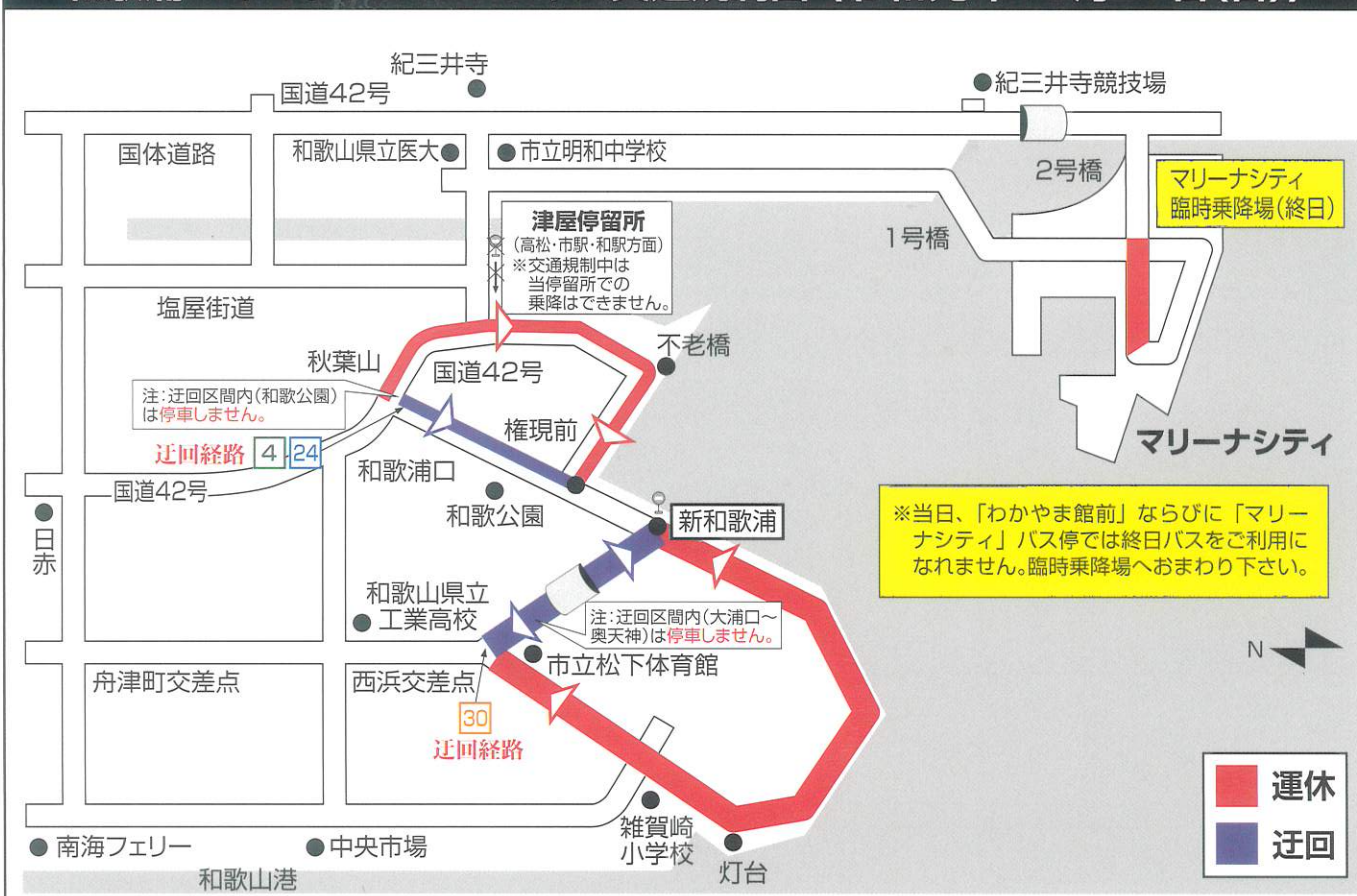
紀三井寺

国道42号

紀三井寺競技場

国体道路

和歌山県立医大

市立明和中学校

2号橋

マリーナシティ臨時乗降場(終日)

津屋停留所
(高松・市駅・和駅方面)
※交通規制中は当停留所での乗降はできません。

1号橋

塩屋街道

秋葉山

不老橋

国道42号

注:迂回区間内(和歌公園)は停車しません。

権現前

マリーナシティ

迂回経路 4 24

和歌浦口

国道42号

和歌公園

新和歌浦

日赤

※当日、「わかやま館前」ならびに「マリーナシティ」バス停では終日バスをご利用になれません。臨時乗降場へおまわり下さい。

和歌山県立工業高校

注:迂回区間内(大浦口~奥天神)は停車しません。

N

市立松下体育館

舟津町交差点

西浜交差点

30

迂回経路

運休

雑賀崎小学校

迂回

南海フェリー

中央市場

和歌山港

灯台